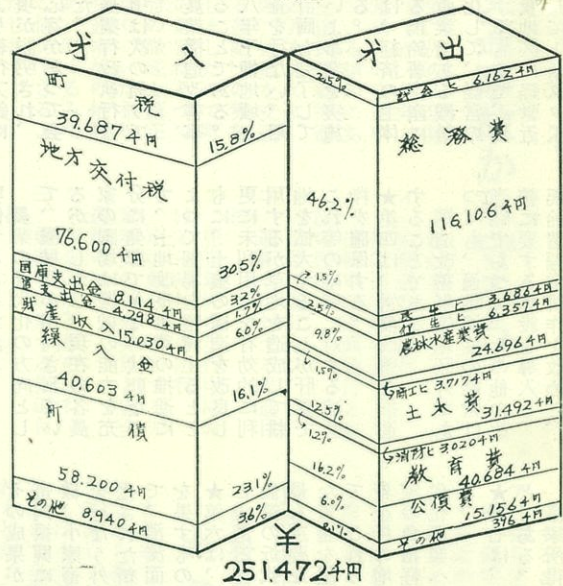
才入

町税
39.687千円
15.8%

地方交付税
76.600千円
30.5%

国庫支出金 8.114千円
県支出金 4.298千円
財産収入 15.030千円
3.2%
1.7%
6.0%

繰入金
40.603千円
16.1%

町債
58.200千円
23.1%

その他 8.940千円
3.6%

才出

2.5%
議会費 6.162千円

総務費
46.2%
116.106千円

1.5%
民生費 3.686千円
2.5%
衛生費 6.357千円
9.8%
農林水産業費
24.696千円
1.5%
商工費 3.774千円
12.5%
土木費 31.492千円
1.2%
消防費 3.020千円
16.2%
教育費
40.684千円
6.0%
公債費
15.156千円
0.1%
その他 376千円

¥
251.472千円